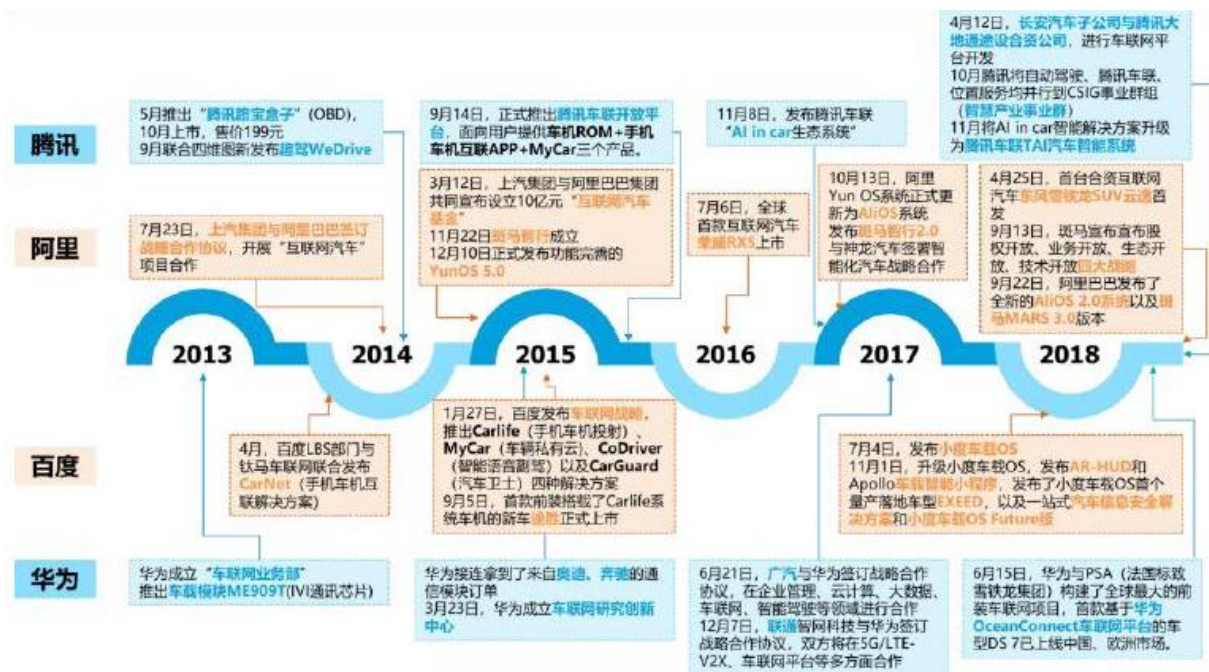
腾讯

阿里

百度

华为

2013

2014

2015

2016

2017

2018

5月推出"腾讯路宝盒子"(OBD)，10月上市，售价199元
9月联合四维图新发布趣驾WeDrive

9月14日，正式推出腾讯车联开放平台，面向用户提供车机ROM+手机车机互联APP+MyCar三个产品。

11月8日，发布腾讯车联"AI in car生态系统"

4月12日，长安汽车子公司与腾讯大地通途设合资公司，进行车联网平台开发
10月腾讯将自动驾驶、腾讯车联、位置服务均并行到CSIG事业群组（智慧产业事业群）
11月将AI in car智能解决方案升级为腾讯车联TAI汽车智能系统

7月23日，上汽集团与阿里巴巴签订战略合作协议，开展"互联网汽车"项目合作

3月12日，上汽集团与阿里巴巴集团共同宣布设立10亿元"互联网汽车基金"
11月22日斑马智行成立
12月10日正式发布功能完善的YunOS 5.0

7月6日，全球首款互联网汽车荣威RX5上市

10月13日，阿里Yun OS系统正式更新为AliOS系统
发布斑马智行2.0
与神龙汽车签署智能化汽车战略合作

4月25日，首台合资互联网汽车东风雪铁龙SUV云逸首发
9月13日，斑马宣布宣布股权开放、业务开放、生态开放、技术开放四大战略
9月22日，阿里巴巴发布了全新的AliOS 2.0系统以及斑马MARS 3.0版本

4月，百度LBS部门与钛马车联网联合发布CarNet（手机车机互联解决方案）

1月27日，百度发布车联网战略，推出Carlife（手机车机投射）、MyCar（车辆私有云）、CoDriver（智能语音副驾）以及CarGuard（汽车卫士）四种解决方案
9月5日，首款前装搭载了Carlife系统车机的新车途胜正式上市

7月4日，发布小度车载OS
11月1日，升级小度车载OS，发布AR-HUD和Apollo车载智能小程序，发布了小度车载OS首个量产落地车型EXEED，以及一站式汽车信息安全解决方案和小度车载OS Future版

华为成立"车联网业务部"
推出车载模块ME909T(IVI通讯芯片)

华为接连拿到了来自奥迪、奔驰的通信模块订单
3月23日，华为成立车联网研究创新中心

6月21日，广汽与华为签订战略合作协议，在企业管理、云计算、大数据、车联网、智能驾驶等领域进行合作
12月7日，联通智网科技与华为签订战略合作协议，双方将在5G/LTE-V2X、车联网平台等多方面合作

6月15日，华为与PSA（法国标致雪铁龙集团）构建了全球最大的前装车联网项目，首款基于华为OceanConnect车联网平台的车型DS 7已上线中国、欧洲市场。